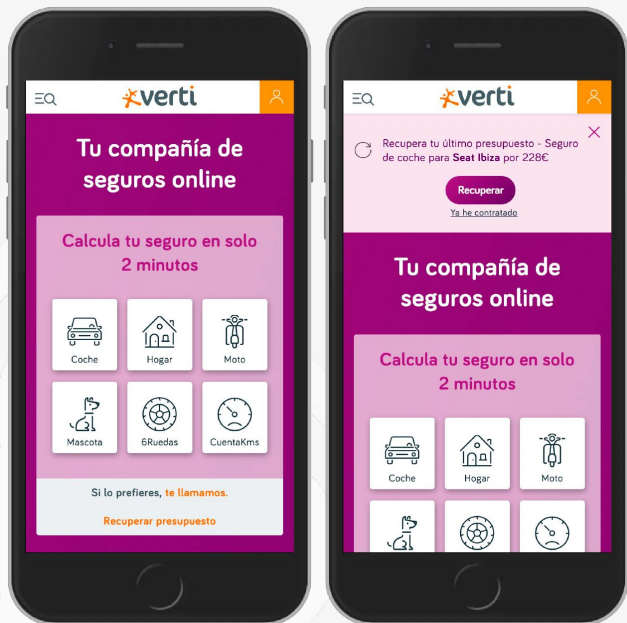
verti

Tu compañía de seguros online

Calcula tu seguro en solo 2 minutos

Coche

Hogar

Moto

Mascota

6Ruedas

CuentaKms

Si lo prefieres, te llamamos.

Recuperar presupuesto

verti

Recupera tu último presupuesto - Seguro de coche para **Seat Ibiza** por 228€

Recuperar

Ya he contratado

Tu compañía de seguros online

Calcula tu seguro en solo 2 minutos

Coche

Hogar

Moto